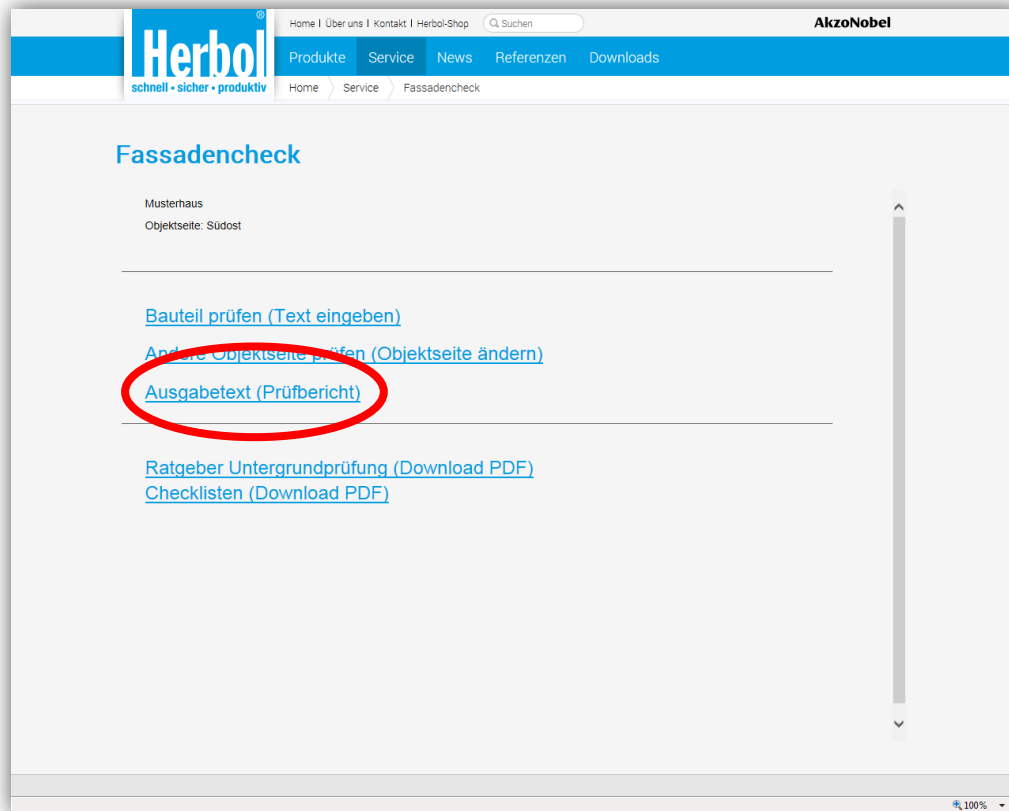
Herbol®
schnell • sicher • produktiv

Home | Über uns | Kontakt | Herbol-Shop
Suchen
AkzoNobel

Produkte
Service
News
Referenzen
Downloads

Home
Service
Fassadencheck

Fassadencheck

Musterhaus
Objektseite: Südost

Bauteil prüfen (Text eingeben)
Andere Objektseite prüfen (Objektseite ändern)
Ausgabetext (Prüfbericht)

Ratgeber Untergrundprüfung (Download PDF)
Checklisten (Download PDF)

100%